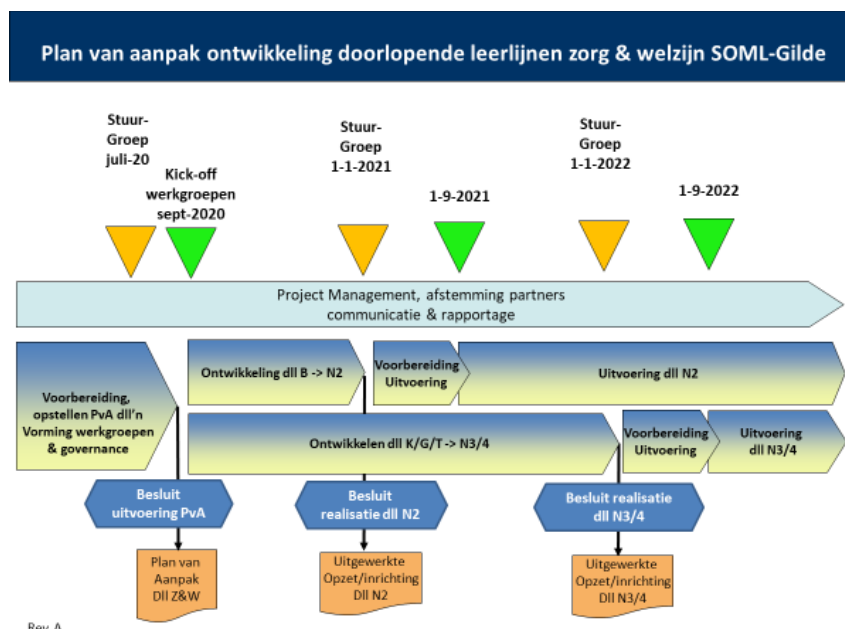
Plan van aanpak ontwikkeling doorlopende leerlijnen zorg & welzijn SOML-Gilde

Stuur-Groep juli-20

Kick-off werkgroepen sept-2020

Stuur-Groep 1-1-2021

1-9-2021

Stuur-Groep 1-1-2022

1-9-2022

Project Management, afstemming partners communicatie & rapportage

Voorbereiding, opstellen PvA dll'n Vorming werkgroepen & governance

Ontwikkeling dll B -> N2

Voorbereiding Uitvoering

Uitvoering dll N2

Ontwikkelen dll K/G/T -> N3/4

Voorbereiding Uitvoering

Uitvoering dll N3/4

Besluit uitvoering PvA

Besluit realisatie dll N2

Besluit realisatie dll N3/4

Plan van Aanpak Dll Z&W

Uitgewerkte Opzet/inrichting Dll N2

Uitgewerkte Opzet/inrichting Dll N3/4

Rev. A